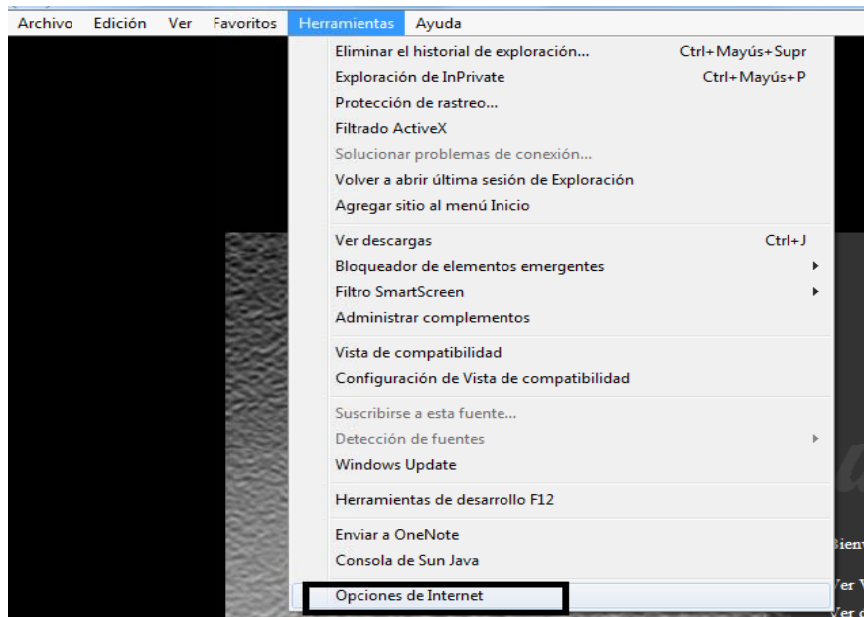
Archivo Edición Ver Favoritos Herramientas Ayuda

Eliminar el historial de exploración... Ctrl+Mayús+Supr
Exploración de InPrivate Ctrl+Mayús+P
Protección de rastreo...
Filtrado ActiveX
Solucionar problemas de conexión...
Volver a abrir última sesión de Exploración
Agregar sitio al menú Inicio

Ver descargas Ctrl+J
Bloqueador de elementos emergentes
Filtro SmartScreen
Administrar complementos

Vista de compatibilidad
Configuración de Vista de compatibilidad

Suscribirse a esta fuente...
Detección de fuentes
Windows Update

Herramientas de desarrollo F12

Enviar a OneNote
Consola de Sun Java

Opciones de Internet

Bienv
Ver V
Ver c